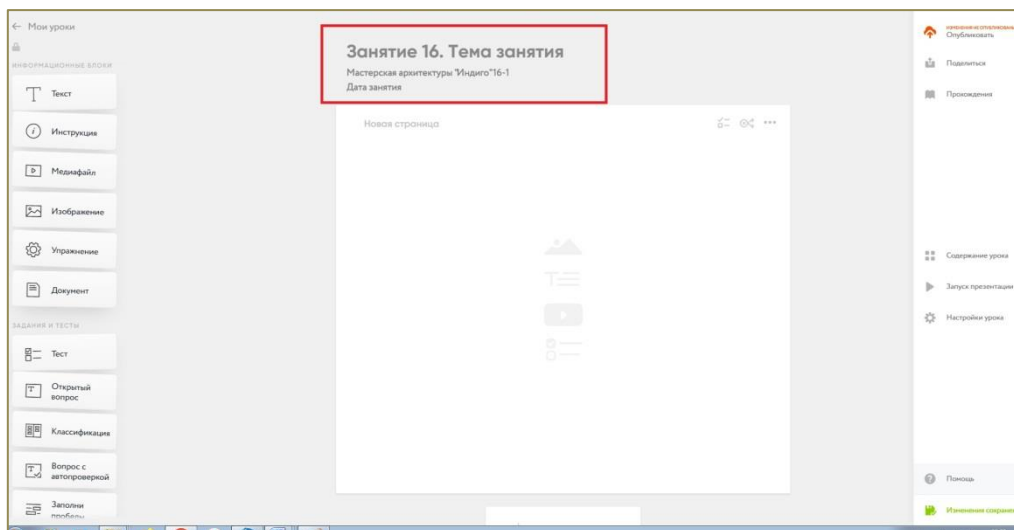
← Мои уроки

ИНФОРМАЦИОННЫЕ БЛОКИ

Текст

Инструкция

Медиафайл

Изображение

Упражнение

Документ

ЗАДАНИЯ И ТЕСТЫ

Тест

Открытый вопрос

Классификация

Вопрос с автопроверкой

Заполни пробелы

Занятие 16. Тема занятия

Мастерская архитектуры "Индиго"16-1

Дата занятия

Новая страница

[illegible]

Опубликовать

Поделиться

Прохождения

Содержание урока

Запуск презентации

Настройки урока

Помощь

Изменения сохран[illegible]